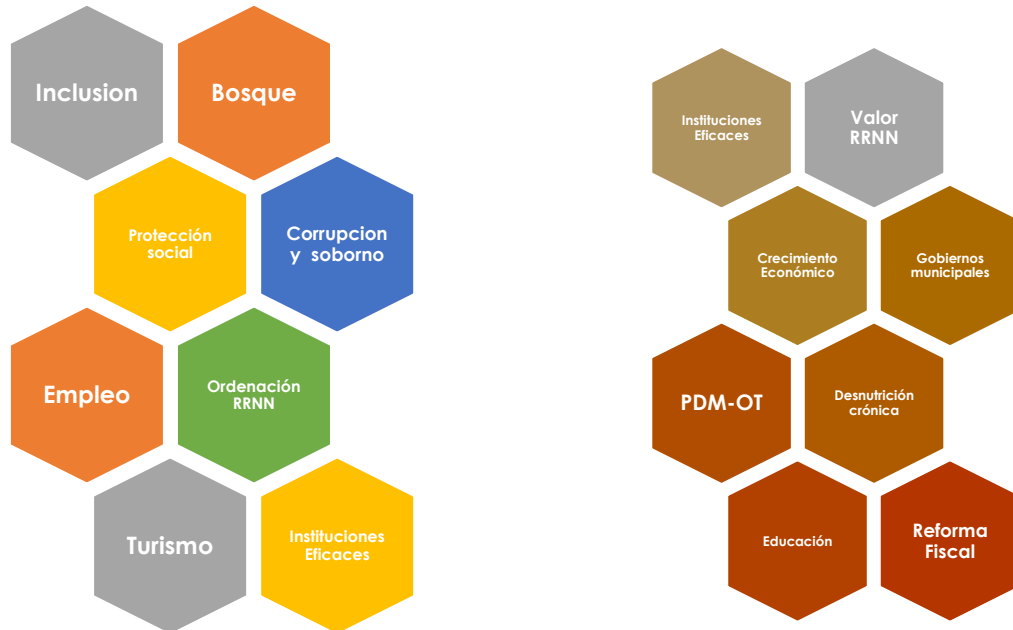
Inclusion

Bosque

Protección social

Corrupcion y soborno

Empleo

Ordenación RRNN

Turismo

Instituciones Eficaces

Instituciones Eficaces

Valor RRNN

Crecimiento Económico

Gobiernos municipales

PDM-OT

Desnutrición crónica

Educación

Reforma Fiscal